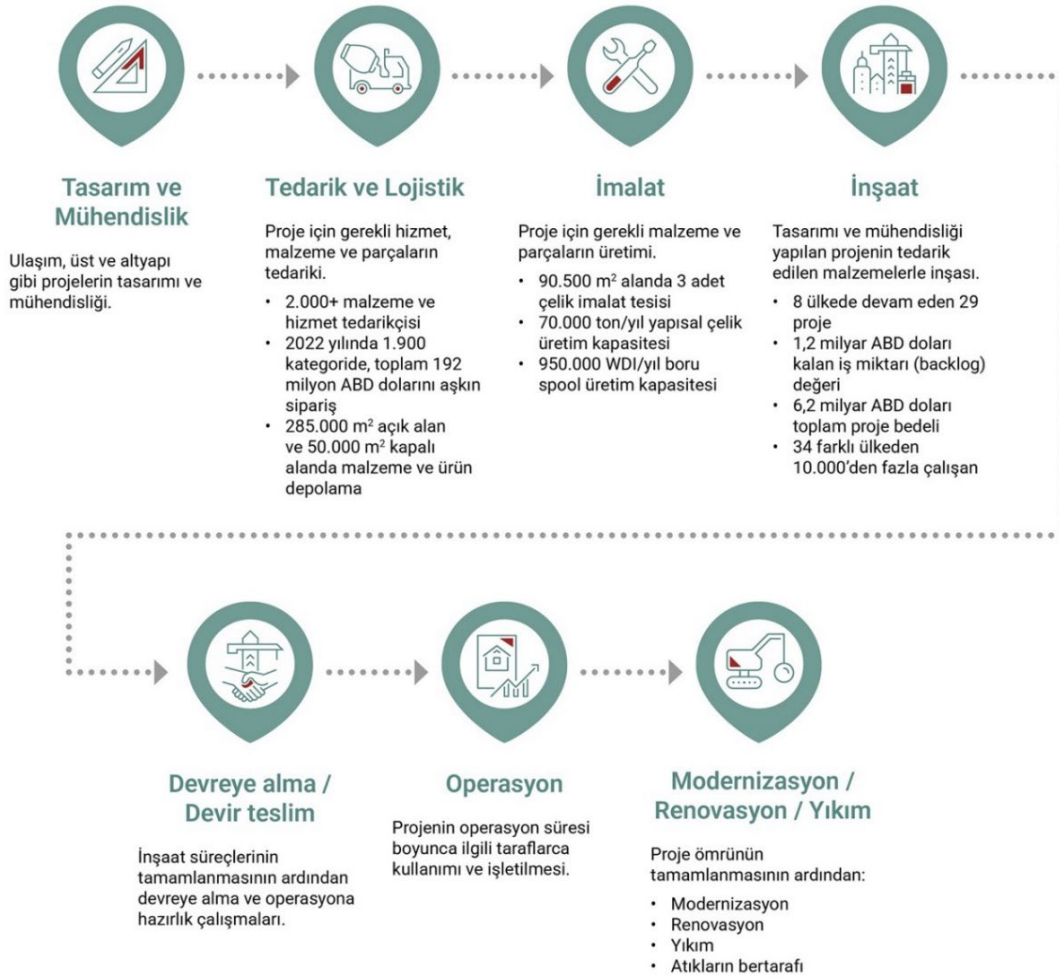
Tasarım ve Mühendislik

Ulaşım, üst ve altyapı gibi projelerin tasarımı ve mühendisliği.

Tedarik ve Lojistik

Proje için gerekli hizmet, malzeme ve parçaların tedariki.

- 2.000+ malzeme ve hizmet tedarikçisi
- 2022 yılında 1.900 kategoride, toplam 192 milyon ABD dolarını aşkın sipariş
- 285.000 $m^2$ açık alan ve 50.000 $m^2$ kapalı alanda malzeme ve ürün depolama

İmalat

Proje için gerekli malzeme ve parçaların üretimi.

- 90.500 $m^2$ alanda 3 adet çelik imalat tesisi
- 70.000 ton/yıl yapısal çelik üretim kapasitesi
- 950.000 WDI/yıl boru spool üretim kapasitesi

İnşaat

Tasarımı ve mühendisliği yapılan projenin tedarik edilen malzemelerle inşası.

- 8 ülkede devam eden 29 proje
- 1,2 milyar ABD doları kalan iş miktarı (backlog) değeri
- 6,2 milyar ABD doları toplam proje bedeli
- 34 farklı ülkeden 10.000'den fazla çalışan

Devreye alma / Devir teslim

İnşaat süreçlerinin tamamlanmasının ardından devreye alma ve operasyona hazırlık çalışmaları.

Operasyon

Projenin operasyon süresi boyunca ilgili taraflarca kullanımı ve işletilmesi.

Modernizasyon / Renovasyon / Yıkım

Proje ömrünün tamamlanmasının ardından:

- Modernizasyon
- Renovasyon
- Yıkım
- Atıkların bertarafı